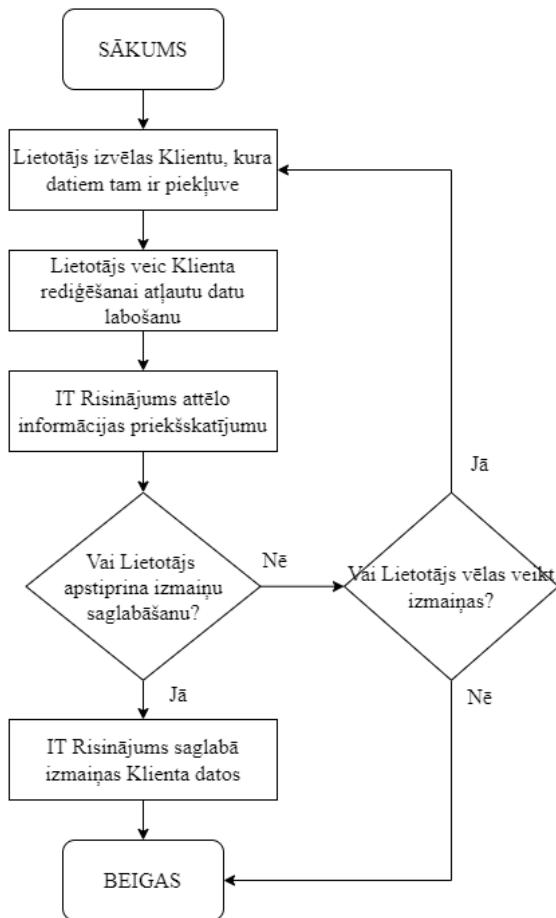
SĀKUMS

Lietotājs izvēlas Klientu, kura datiem tam ir piekļuve

Lietotājs veic Klienta rediģēšanai atļautu datu labošanu

IT Risinājums attēlo informācijas priekšskatījumu

Vai Lietotājs apstiprina izmaiņu saglabāšanu?

Nē

Vai Lietotājs vēlas veikt izmaiņas?

Jā

Nē

Jā

IT Risinājums saglabā izmaiņas Klienta datos

BEIGAS